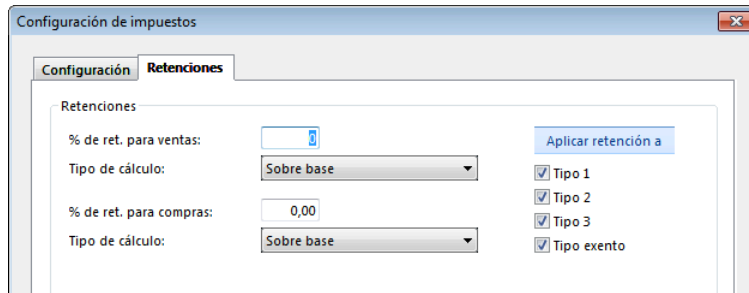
Configuración de impuestos

Configuración
Retenciones

Retenciones

% de ret. para ventas: 0
Tipo de cálculo: Sobre base

% de ret. para compras: 0,00
Tipo de cálculo: Sobre base

Aplicar retención a
Tipo 1
Tipo 2
Tipo 3
Tipo exento